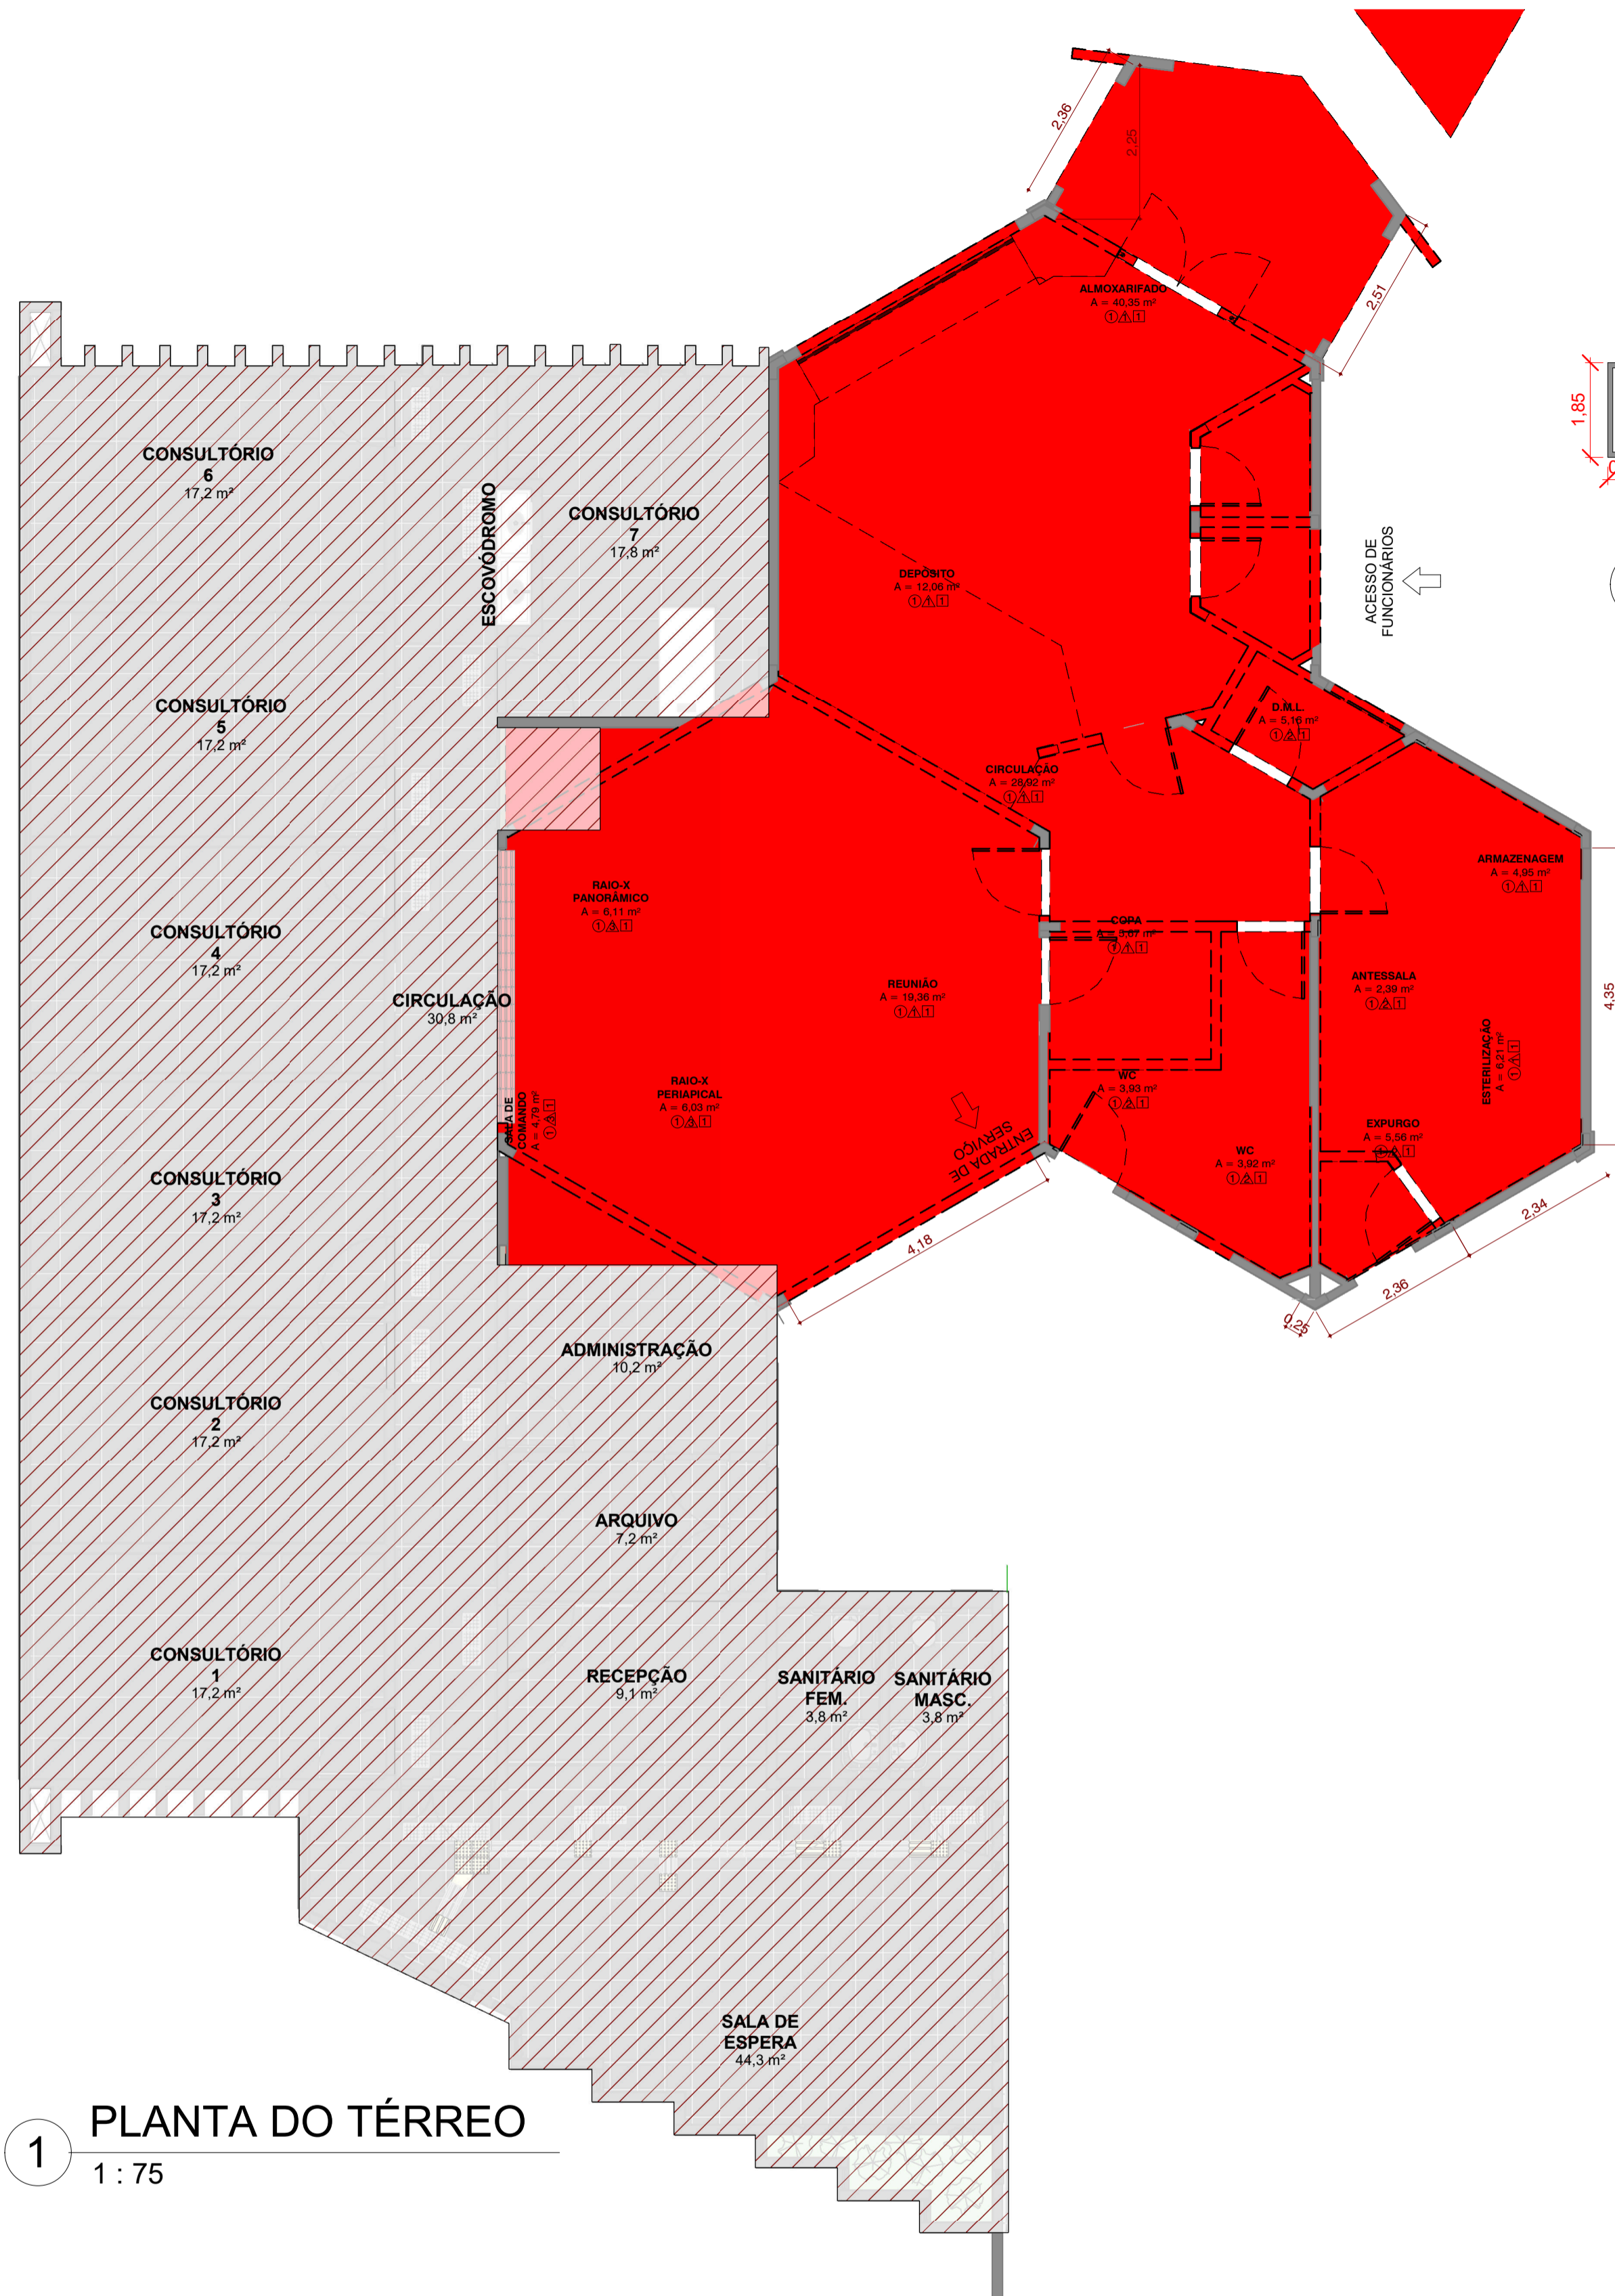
2,36
2,25
ALMOXARIFADO
A = 40,35 m²
2,51
1,85
CONSULTÓRIO
6
17,2 m²
ESCOVÓDROMO
CONSULTÓRIO
7
17,8 m²
DEPÓSITO
A = 12,06 m²
ACESSO DE FUNCIONÁRIOS
CONSULTÓRIO
5
17,2 m²
D.M.L.
A = 5,16 m²
CIRCULAÇÃO
A = 26,92 m²
RAIO-X PANORÂMICO
A = 6,11 m²
COPA
A = 3,07 m²
ARMAZENAGEM
A = 4,95 m²
CONSULTÓRIO
4
17,2 m²
CIRCULAÇÃO
30,8 m²
REUNIÃO
A = 19,36 m²
ANTESSALA
A = 2,39 m²
4,35
ESTERILIZAÇÃO
A = 6,21 m²
RAIO-X PERIAPICAL
A = 6,03 m²
WC
A = 3,93 m²
SALA DE COMANDO
A = 4,79 m²
ENTRADA DE SERVIÇO
EXPURGO
A = 5,58 m²
WC
A = 3,92 m²
CONSULTÓRIO
3
17,2 m²
4,18
2,34
2,36
0,25
ADMINISTRAÇÃO
10,2 m²
CONSULTÓRIO
2
17,2 m²
ARQUIVO
7,2 m²
CONSULTÓRIO
1
17,2 m²
RECEPÇÃO
9,1 m²
SANITÁRIO FEM.
3,8 m²
SANITÁRIO MASC.
3,8 m²
SALA DE ESPERA
44,3 m²
1
PLANTA DO TÉRREO
1 : 75